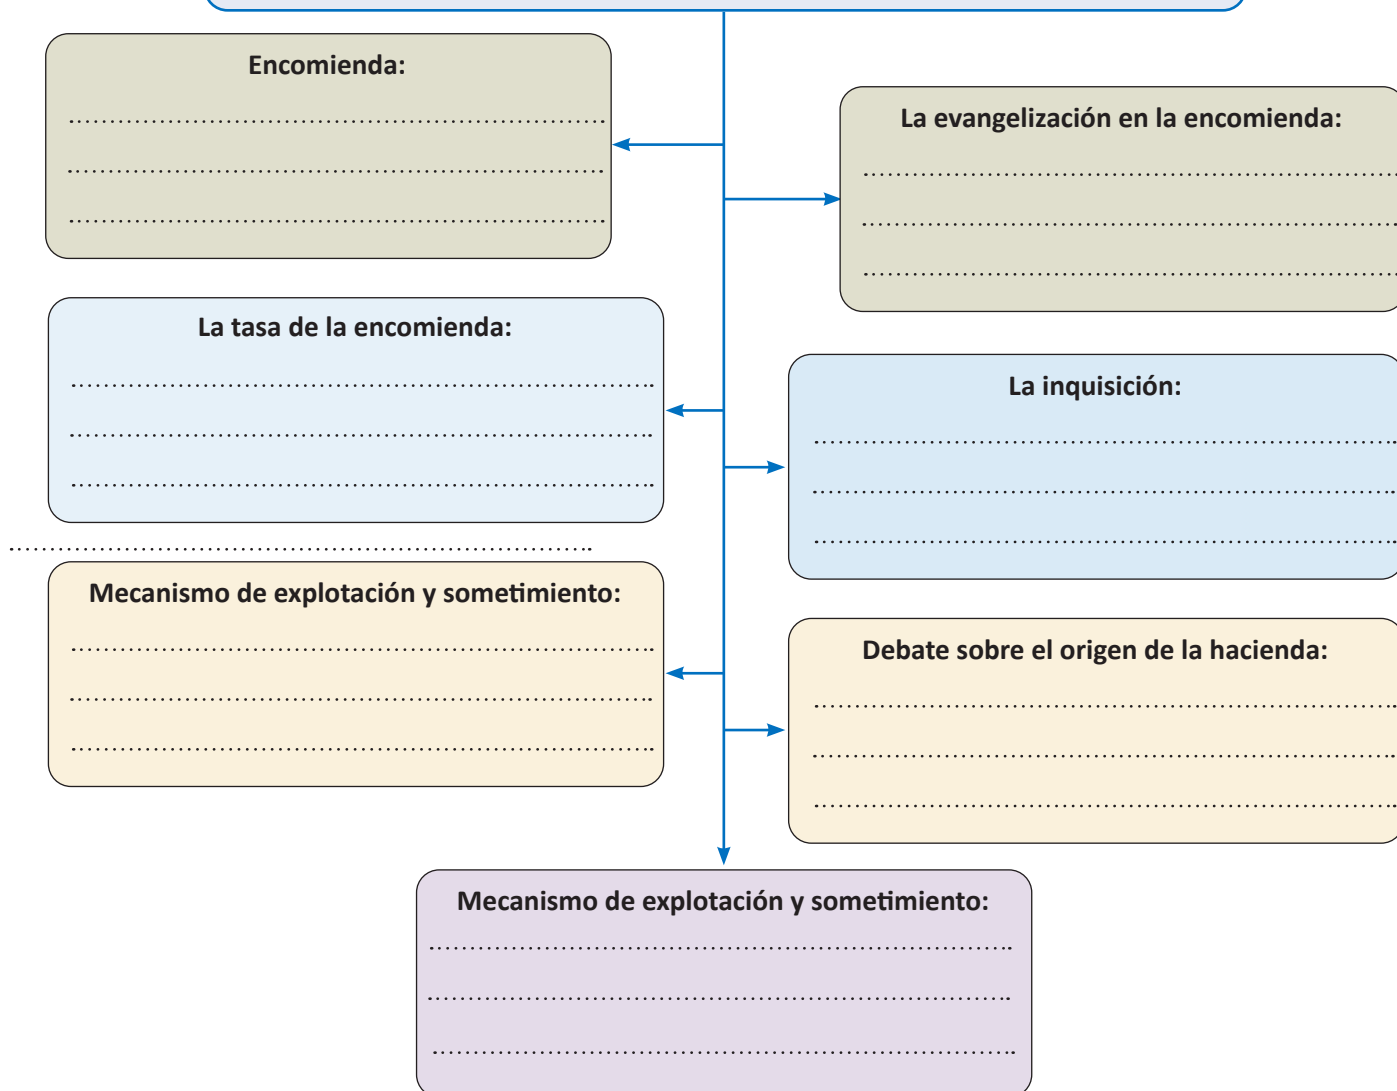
Encomienda:

.................................................................

.................................................................

.................................................................

La evangelización en la encomienda:

.................................................................

.................................................................

.................................................................

La tasa de la encomienda:

.................................................................

.................................................................

.................................................................

La inquisición:

.................................................................

.................................................................

.................................................................

.................................................................

Mecanismo de explotación y sometimiento:

.................................................................

.................................................................

.................................................................

Debate sobre el origen de la hacienda:

.................................................................

.................................................................

.................................................................

Mecanismo de explotación y sometimiento:

.................................................................

.................................................................

.................................................................